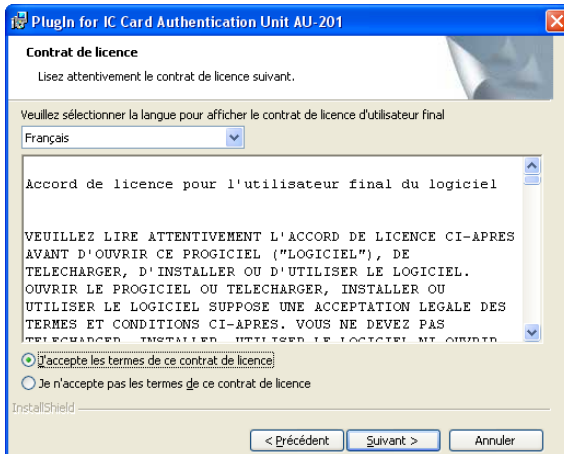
PlugIn for IC Card Authentication Unit AU-201

Contrat de licence

Lisez attentivement le contrat de licence suivant.

Veuillez sélectionner la langue pour afficher le contrat de licence d'utilisateur final

Français

Accord de licence pour l'utilisateur final du logiciel

VEUILLEZ LIRE ATTENTIVEMENT L'ACCORD DE LICENCE CI-APRES AVANT D'OUVRIR CE PROGICIEL ("LOGICIEL"), DE TELECHARGER, D'INSTALLER OU D'UTILISER LE LOGICIEL. OUVRIR LE PROGICIEL OU TELECHARGER, INSTALLER OU UTILISER LE LOGICIEL SUPPOSE UNE ACCEPTATION LEGALE DES TERMES ET CONDITIONS CI-APRES. VOUS NE DEVEZ PAS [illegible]

J'accepte les termes de ce contrat de licence

Je n'accepte pas les termes de ce contrat de licence

InstallShield

< Précédent

Suivant >

Annuler